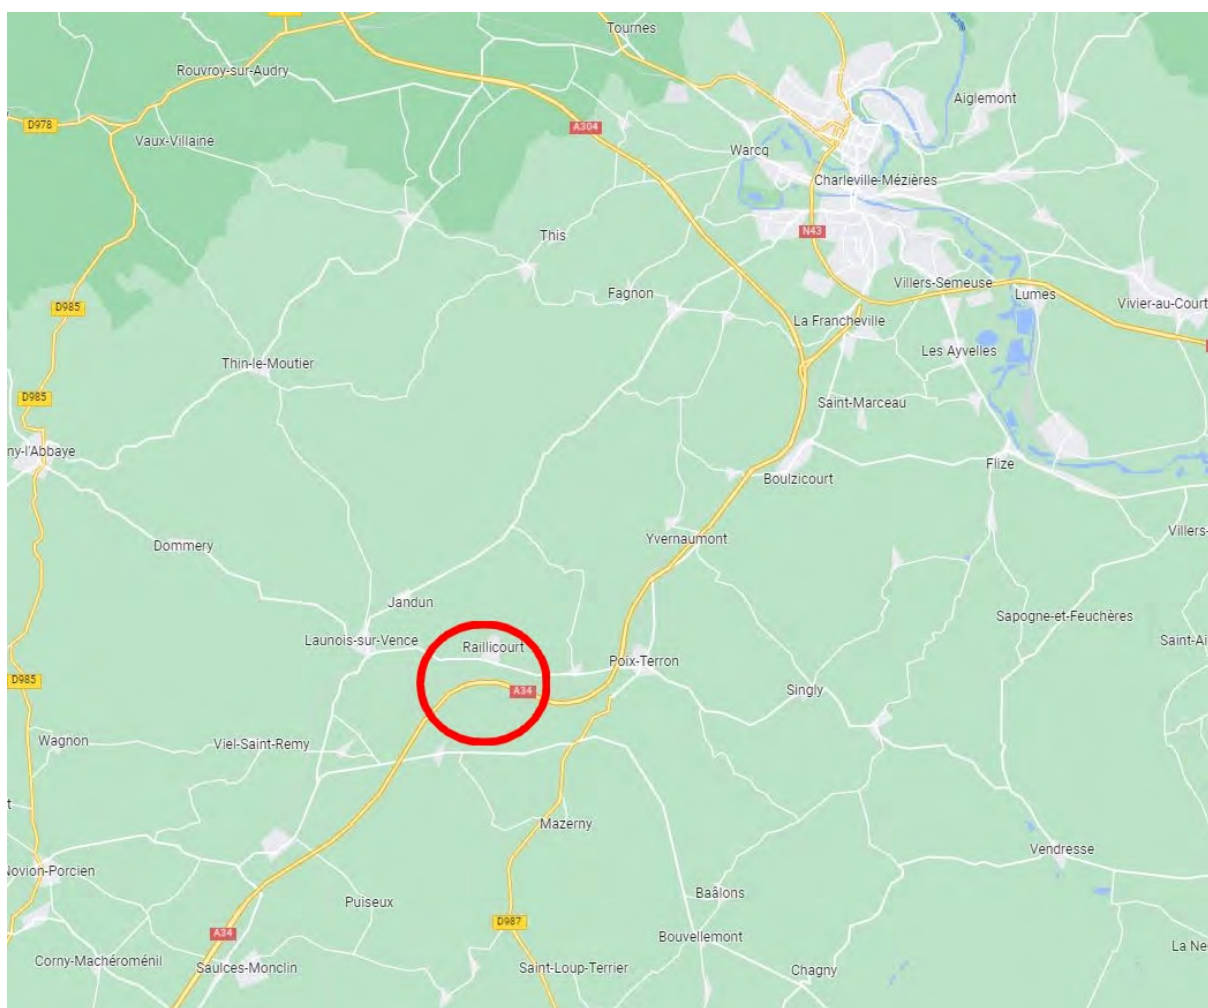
Tournes
Rouvroy-sur-Audry
Aiglemont
D978
Vaux-Villaine
A304
Warcq
Charleville-Mézières
N43
This
D985
Villers-Semeuse
Lumes
Vivier-au-Court
Fagnon
La Francheville
Les Ayvelles
Thin-le-Moutier
D985
Saint-Marceau
ny-l'Abbaye
Boulzicourt
Flize
Villers-
Yvernaumont
Dommery
Sapogne-et-Feuchères
Jandun
Saint-Ai
Launois-sur-Vence
Raillicourt
Poix-Terron
D985
A34
Singly
Wagnon
Viel-Saint-Remy
Mazerny
Vendresse
Novion-Porcien
Baâlons
Puiseux
D987
A34
Bouvellemont
La Ne
Corny-Machéroménil
Saulces-Monclin
Saint-Loup-Terrier
Chagny